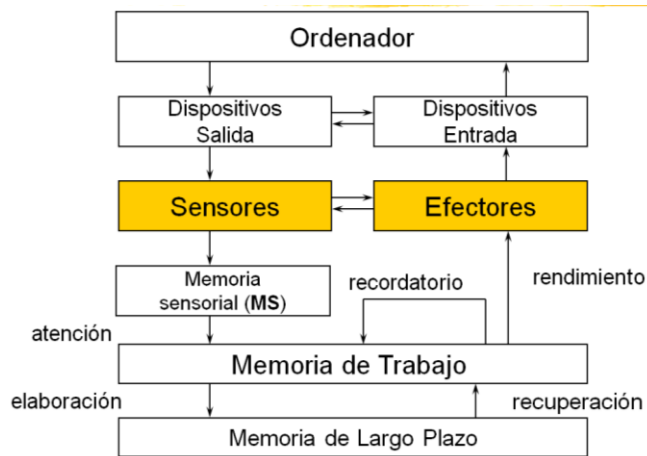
Ordenador

Dispositivos Salida

Dispositivos Entrada

Sensores

Efectores

Memoria sensorial (**MS**)

recordatorio

rendimiento

atención

Memoria de Trabajo

elaboración

recuperación

Memoria de Largo Plazo